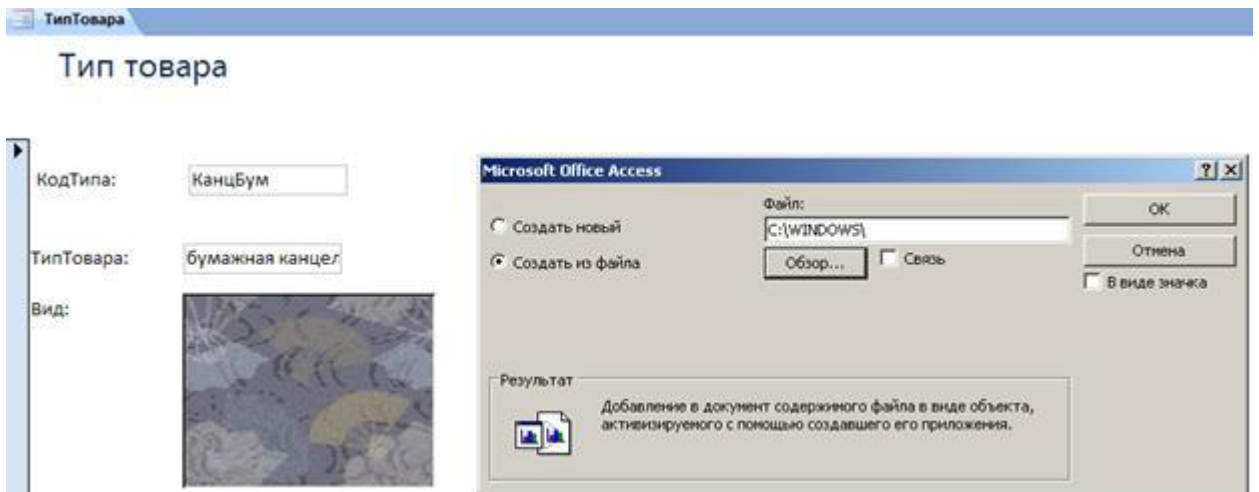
ТипТовара

Тип товара

КодТипа: КанцБум

ТипТовара: бумажная канцел

Вид:

Microsoft Office Access ? X

Создать новый

Создать из файла

Файл:

C:\WINDOWS\

Обзор...

Связь

OK

Отмена

В виде значка

Результат

Добавление в документ содержимого файла в виде объекта, активизируемого с помощью создавшего его приложения.